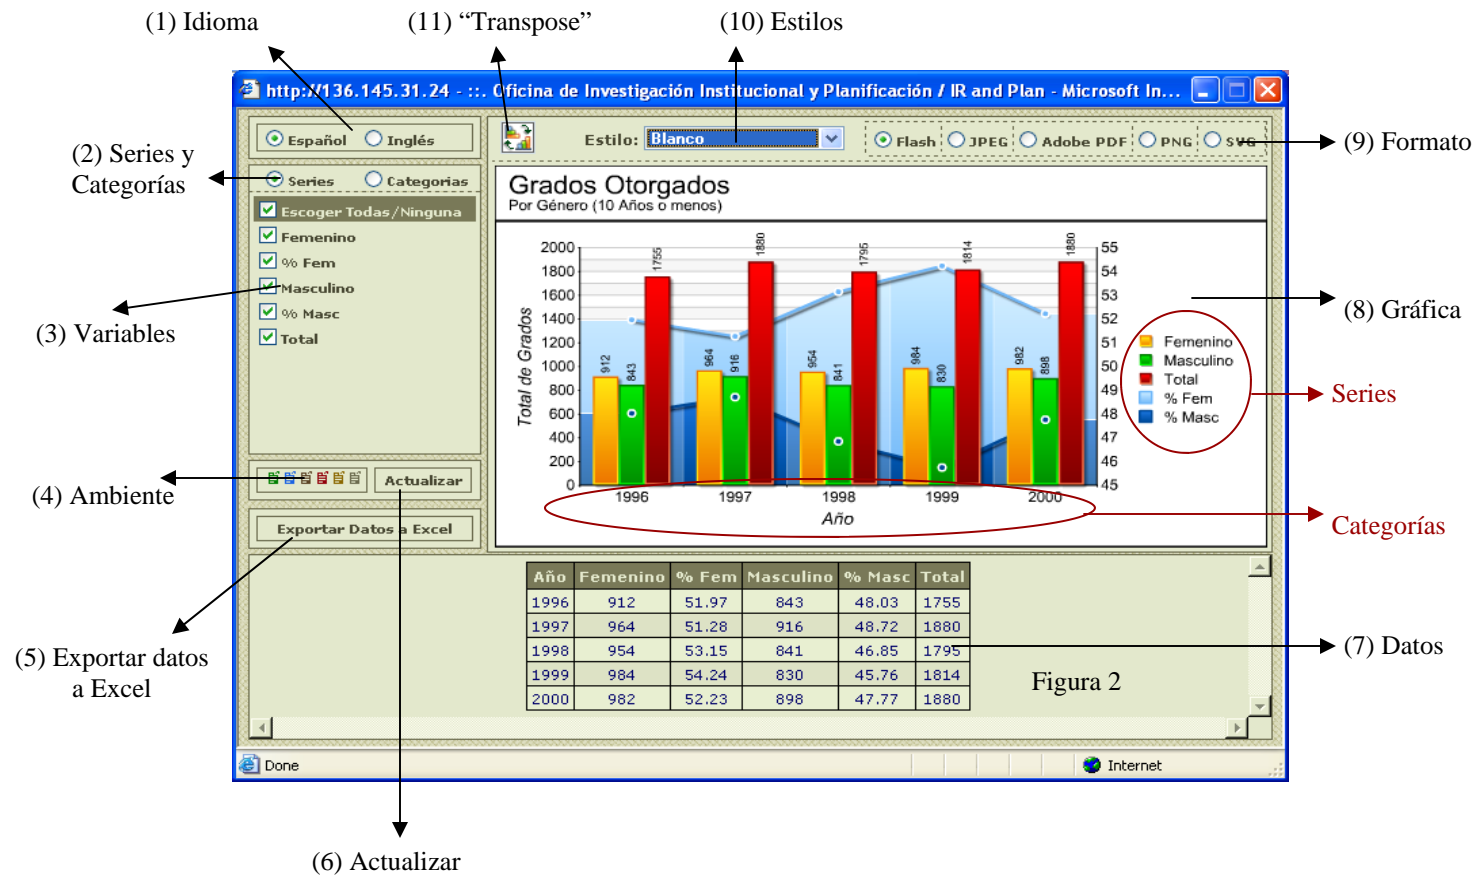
(1) Idioma

(11) “Transpose”

(10) Estilos

http://136.145.31.24 - ::. Oficina de Investigación Institucional y Planificación / IR and Plan - Microsoft In...

Español Inglés

(2) Series y Categorías

Series Categorías

Escoger Todas/Ninguna

Femenino

% Fem

Masculino

% Masc

Total

(3) Variables

Estilo: Blanco

Flash JPEG Adobe PDF PNG SVG

(9) Formato

Grados Otorgados
Por Género (10 Años o menos)

2000
1800
1600
1400
1200
1000
800
600
400
200
0

Total de Grados

912 843 1755 964 916 1880 954 841 1795 984 830 1814 982 898 1880

55
54
53
52
51
50
49
48
47
46
45

1996 1997 1998 1999 2000

Año

Femenino
Masculino
Total
% Fem
% Masc

(8) Gráfica

Series

Categorías

(4) Ambiente

Actualizar

Exportar Datos a Excel

(5) Exportar datos a Excel

| Año | Femenino | % Fem | Masculino | % Masc | Total |
|---|---|---|---|---|---|
| 1996 | 912 | 51.97 | 843 | 48.03 | 1755 |
| 1997 | 964 | 51.28 | 916 | 48.72 | 1880 |
| 1998 | 954 | 53.15 | 841 | 46.85 | 1795 |
| 1999 | 984 | 54.24 | 830 | 45.76 | 1814 |
| 2000 | 982 | 52.23 | 898 | 47.77 | 1880 |

(7) Datos

Figura 2

Done

Internet

(6) Actualizar